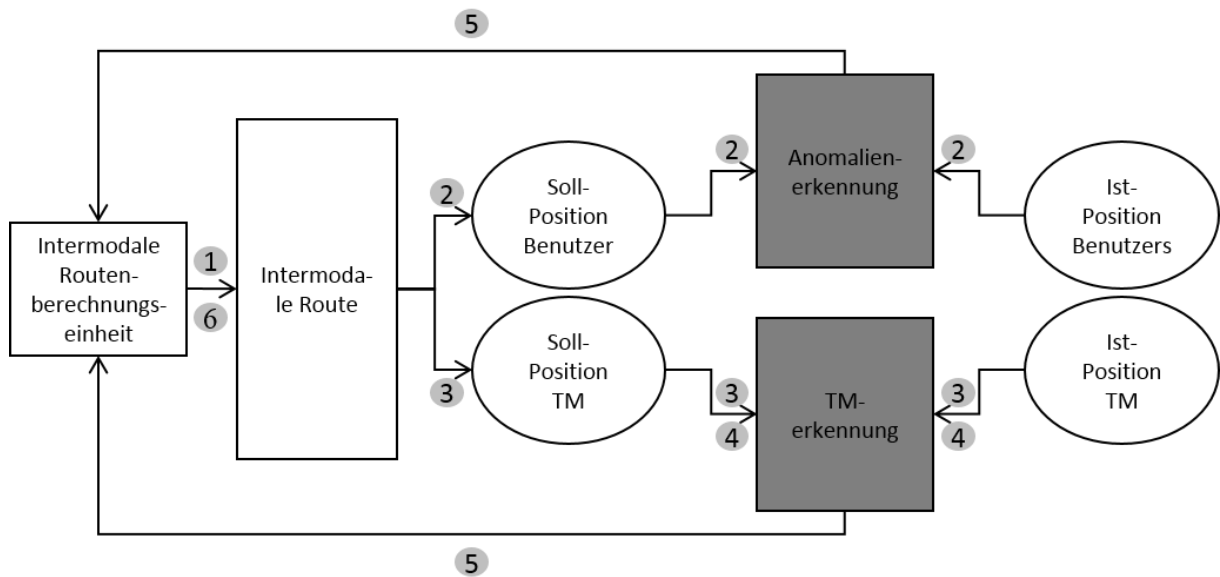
5

Intermodale Routenberechnungseinheit

1

6

Intermoda-le Route

2

Soll-Position Benutzer

2

Anomalienerkennung

2

Ist-Position Benutzers

3

Soll-Position TM

3

4

TM-erkennung

3

4

Ist-Position TM

5